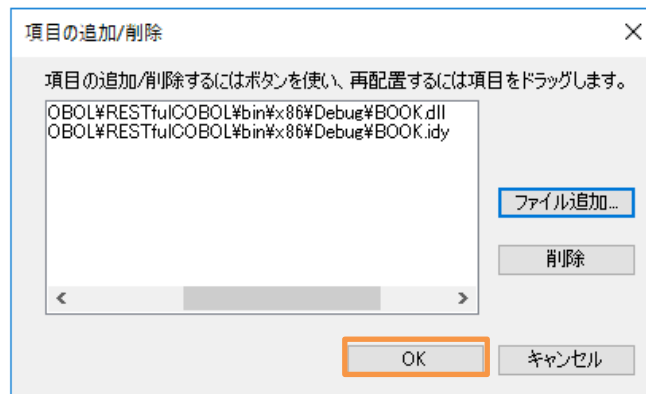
項目の追加/削除

×

項目の追加/削除するにはボタンを使い、再配置するには項目をドラッグします。

OBOL¥RESTfulCOBOL¥bin¥x86¥Debug¥BOOK.dll
OBOL¥RESTfulCOBOL¥bin¥x86¥Debug¥BOOK.idy

ファイル追加...

削除

OK

キャンセル